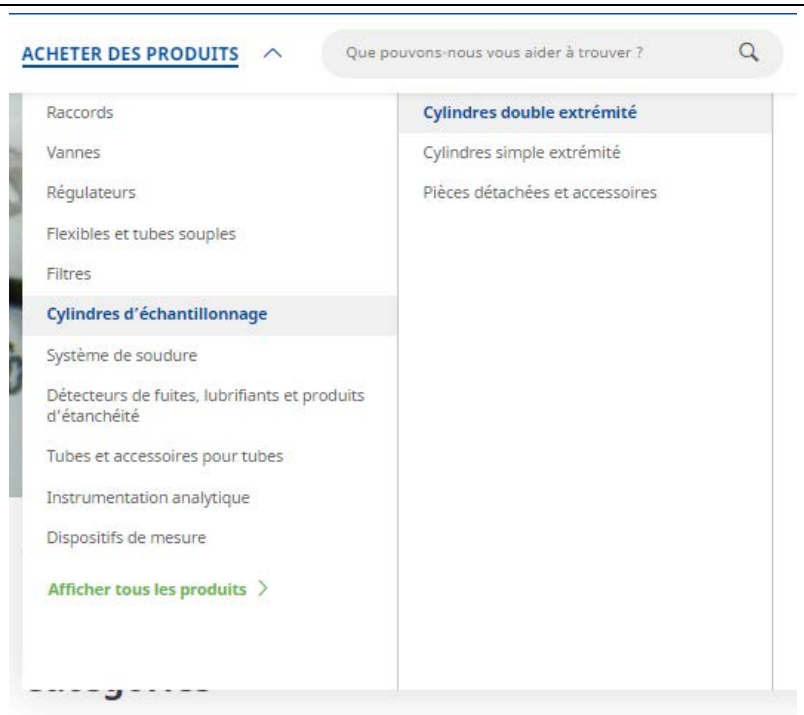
ACHETER DES PRODUITS

Que pouvons-nous vous aider à trouver ?

Raccords
Vannes
Régulateurs
Flexibles et tubes souples
Filtres
Cylindres d'échantillonnage
Système de soudure
Détecteurs de fuites, lubrifiants et produits d'étanchéité
Tubes et accessoires pour tubes
Instrumentation analytique
Dispositifs de mesure

Afficher tous les produits

Cylindres double extrémité
Cylindres simple extrémité
Pièces détachées et accessoires

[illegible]